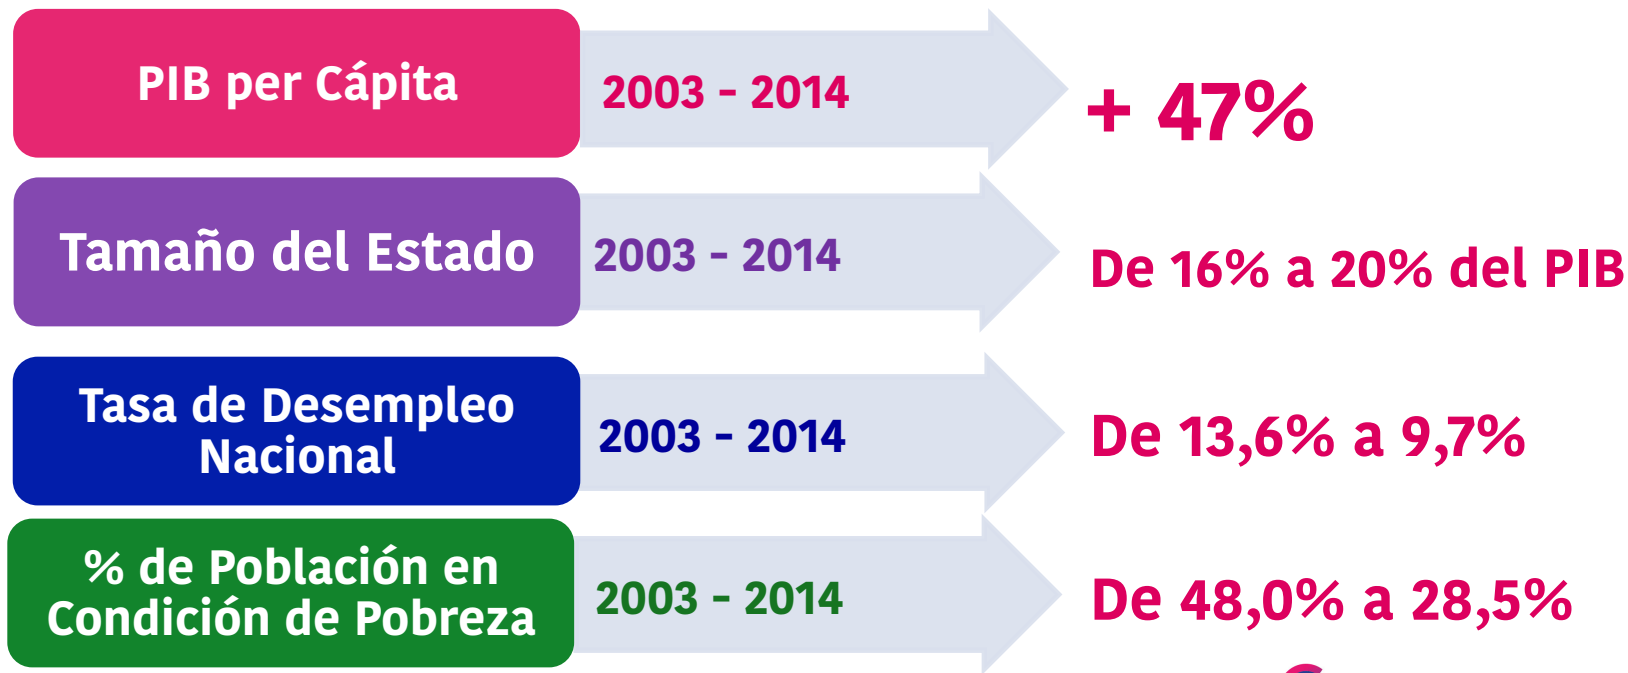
PIB per Cápita

2003 - 2014

+ 47%

Tamaño del Estado

2003 - 2014

De 16% a 20% del PIB

Tasa de Desempleo Nacional

2003 - 2014

De 13,6% a 9,7%

% de Población en Condición de Pobreza

2003 - 2014

De 48,0% a 28,5%